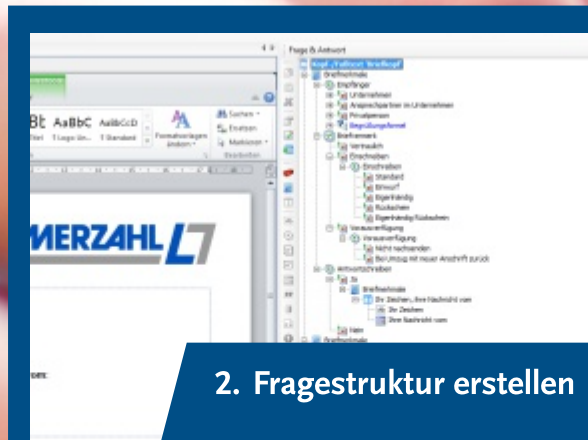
Frage & Antwort

Kopf. / Fußtext: Briefkopf
Briefmerkmale
Empfänger
Unternehmen
Ansprechpartner im Unternehmen
Privatperson
Begrüßungsformel
Briefmarke
Vermerk
Einschreiben
Einschreiben
Standard
Einwurf
Eigenhändig
Rückschein
Eigenhändig Rückschein
Vorausverfügung
Vorausverfügung
Nicht nachsenden
Bei Umzug mit neuer Anschrift zurück
Antwortschreiben
Ja
Briefmerkmale
Ihr Zeichen, Ihre Nachricht vom
Ihr Zeichen
Ihre Nachricht vom
Nein
Briefmerkmale

Bt AaBbC AaBbCcD
Titel 1 Logo Un... 1 Standard
Formatvorlagen ändern
Suchen
Ersetzen
Markieren
Bearbeiten

MERZAHL

2. Fragestruktur erstellen